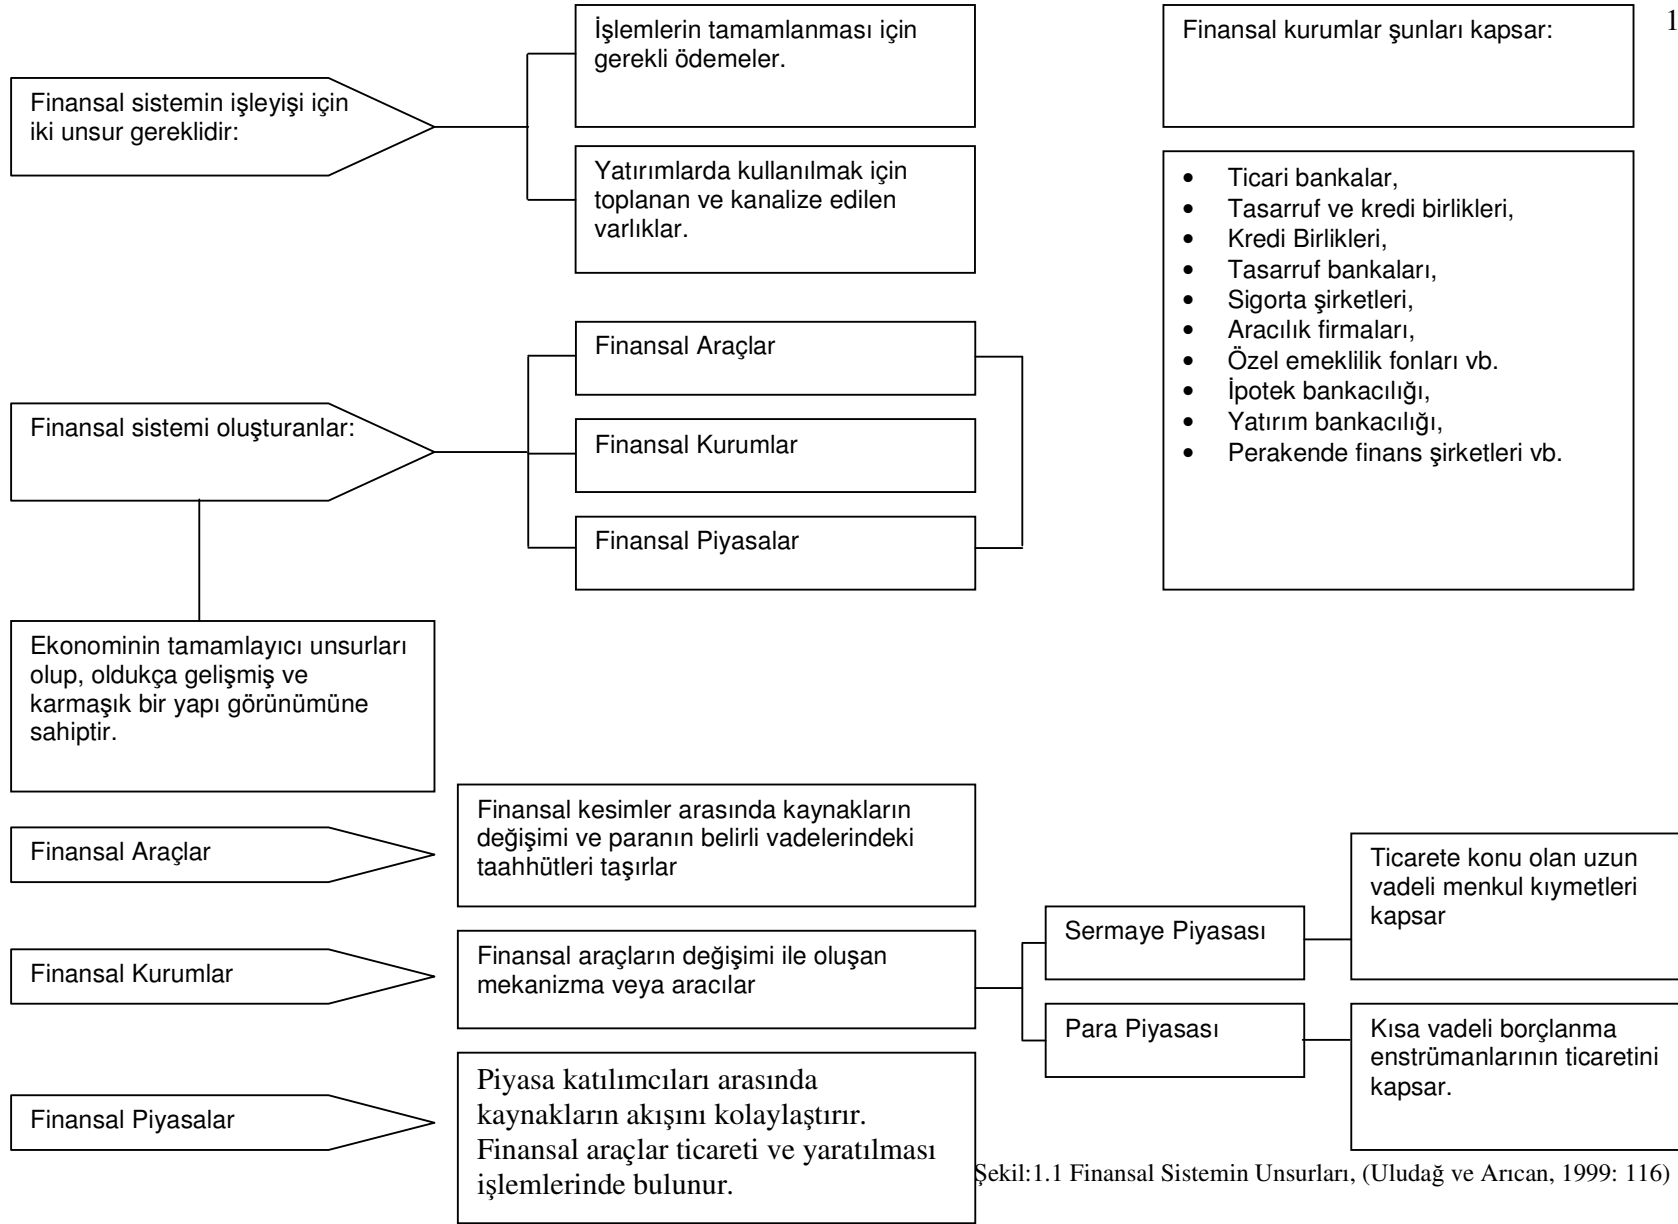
1

Finansal sistemin işleyişi için iki unsur gereklidir:

İşlemlerin tamamlanması için gerekli ödemeler.

Yatırımlarda kullanılmak için toplanan ve kanalize edilen varlıklar.

Finansal kurumlar şunları kapsar:

- Ticari bankalar,
- Tasarruf ve kredi birlikleri,
- Kredi Birlikleri,
- Tasarruf bankaları,
- Sigorta şirketleri,
- Aracılık firmaları,
- Özel emeklilik fonları vb.
- İpotek bankacılığı,
- Yatırım bankacılığı,
- Perakende finans şirketleri vb.

Finansal sistemi oluşturanlar:

Finansal Araçlar

Finansal Kurumlar

Finansal Piyasalar

Ekonominin tamamlayıcı unsurları olup, oldukça gelişmiş ve karmaşık bir yapı görünümüne sahiptir.

Finansal Araçlar

Finansal kesimler arasında kaynakların değişimi ve paranın belirli vadelerindeki taahhütleri taşırlar

Finansal Kurumlar

Finansal araçların değişimi ile oluşan mekanizma veya aracılar

Sermaye Piyasası

Ticarete konu olan uzun vadeli menkul kıymetleri kapsar

Para Piyasası

Kısa vadeli borçlanma enstrümanlarının ticaretini kapsar.

Finansal Piyasalar

Piyasa katılımcıları arasında kaynakların akışını kolaylaştırır. Finansal araçlar ticareti ve yaratılması işlemlerinde bulunur.

Şekil:1.1 Finansal Sistemin Unsurları, (Uludağ ve Arıcan, 1999: 116)